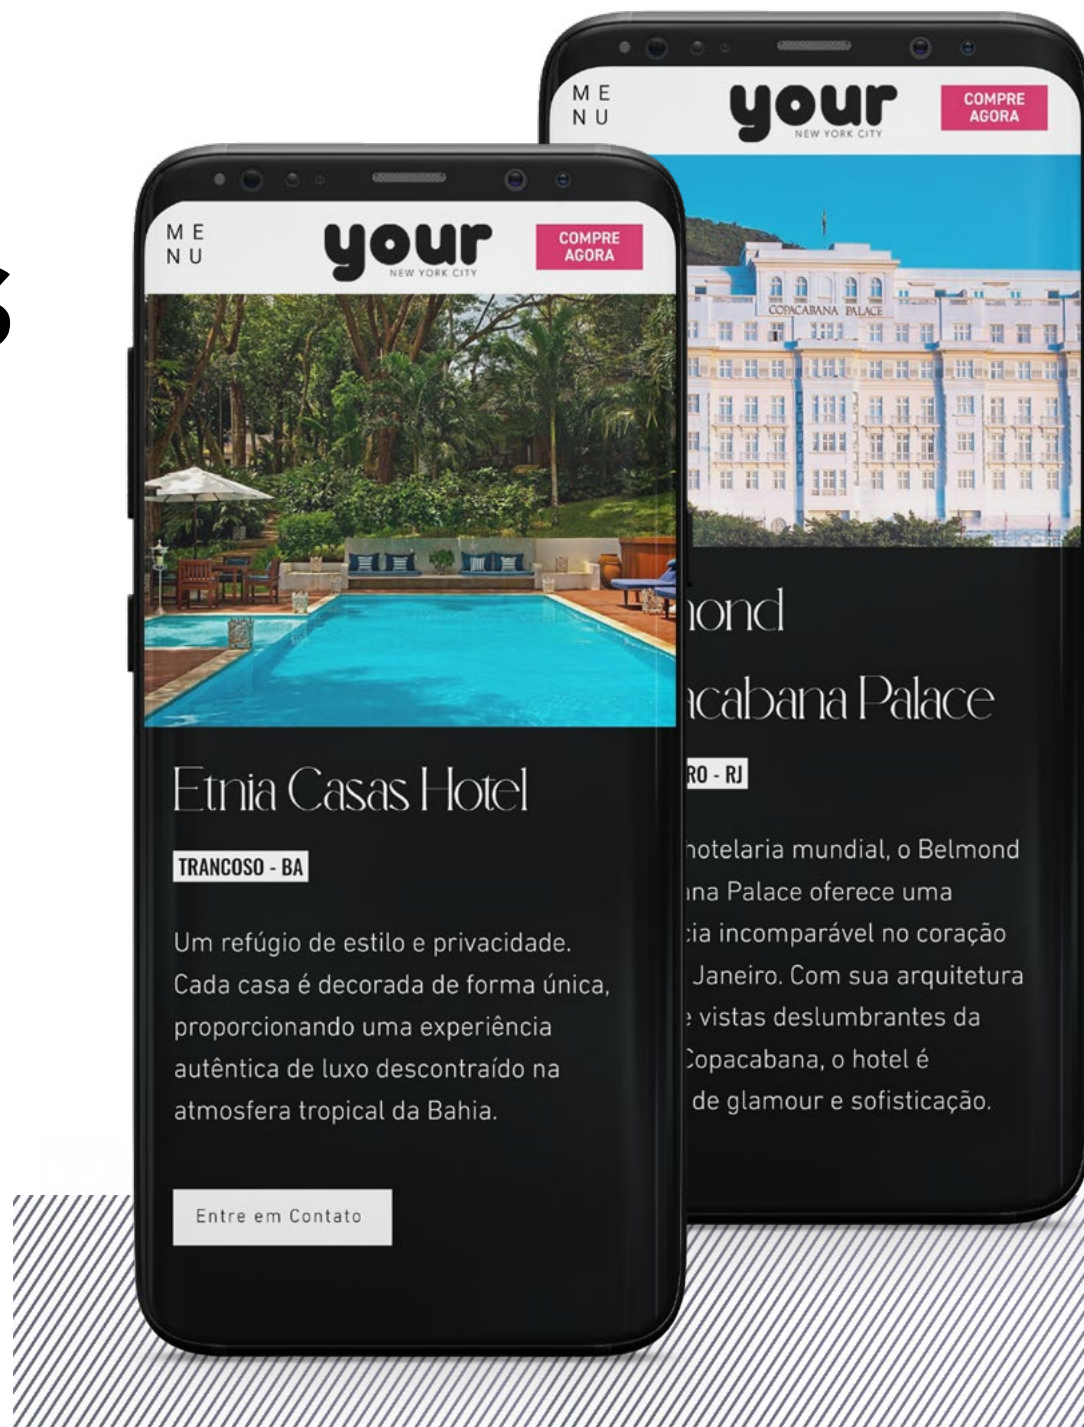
S

MENU

your
NEW YORK CITY

COMPRE AGORA

Etnia Casas Hotel

TRANCOSO - BA

Um refúgio de estilo e privacidade. Cada casa é decorada de forma única, proporcionando uma experiência autêntica de luxo descontraído na atmosfera tropical da Bahia.

Entre em Contato

MENU

your
NEW YORK CITY

COMPRE AGORA

COPACABANA PALACE

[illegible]mond
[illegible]cabana Palace

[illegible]RO - RJ

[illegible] hotelaria mundial, o Belmond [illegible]na Palace oferece uma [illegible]cia incomparável no coração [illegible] Janeiro. Com sua arquitetura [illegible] vistas deslumbrantes da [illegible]Copacabana, o hotel é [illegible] de glamour e sofisticação.